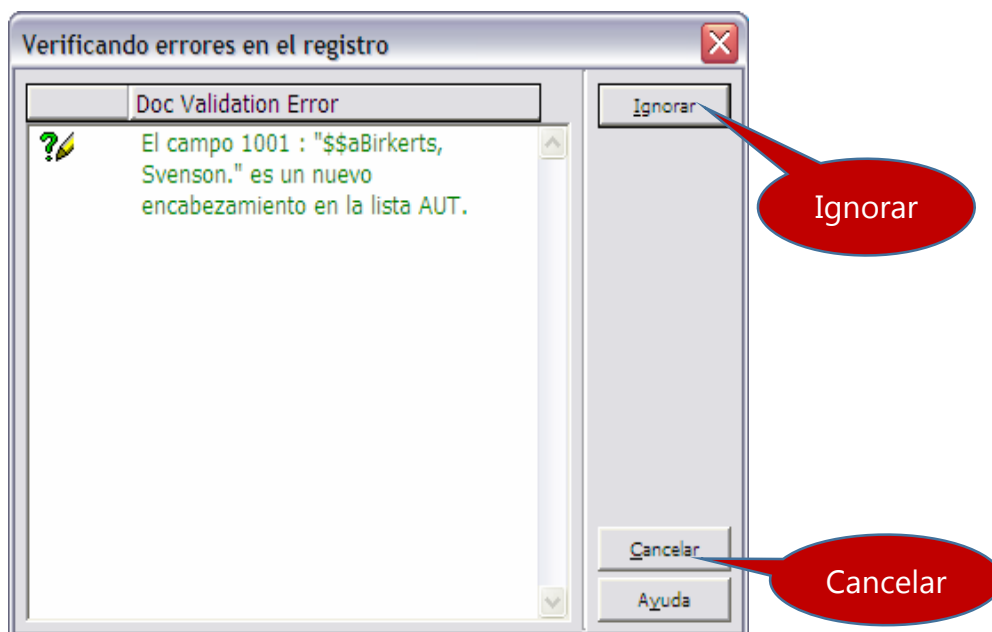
Verificando errores en el registro

| | Doc Validation Error |
|---|---|
| | El campo 1001 : "$$aBirkerts, Svenson." es un nuevo encabezamiento en la lista AUT. |

Ignorar

Ignorar

Cancelar

Cancelar

Ayuda